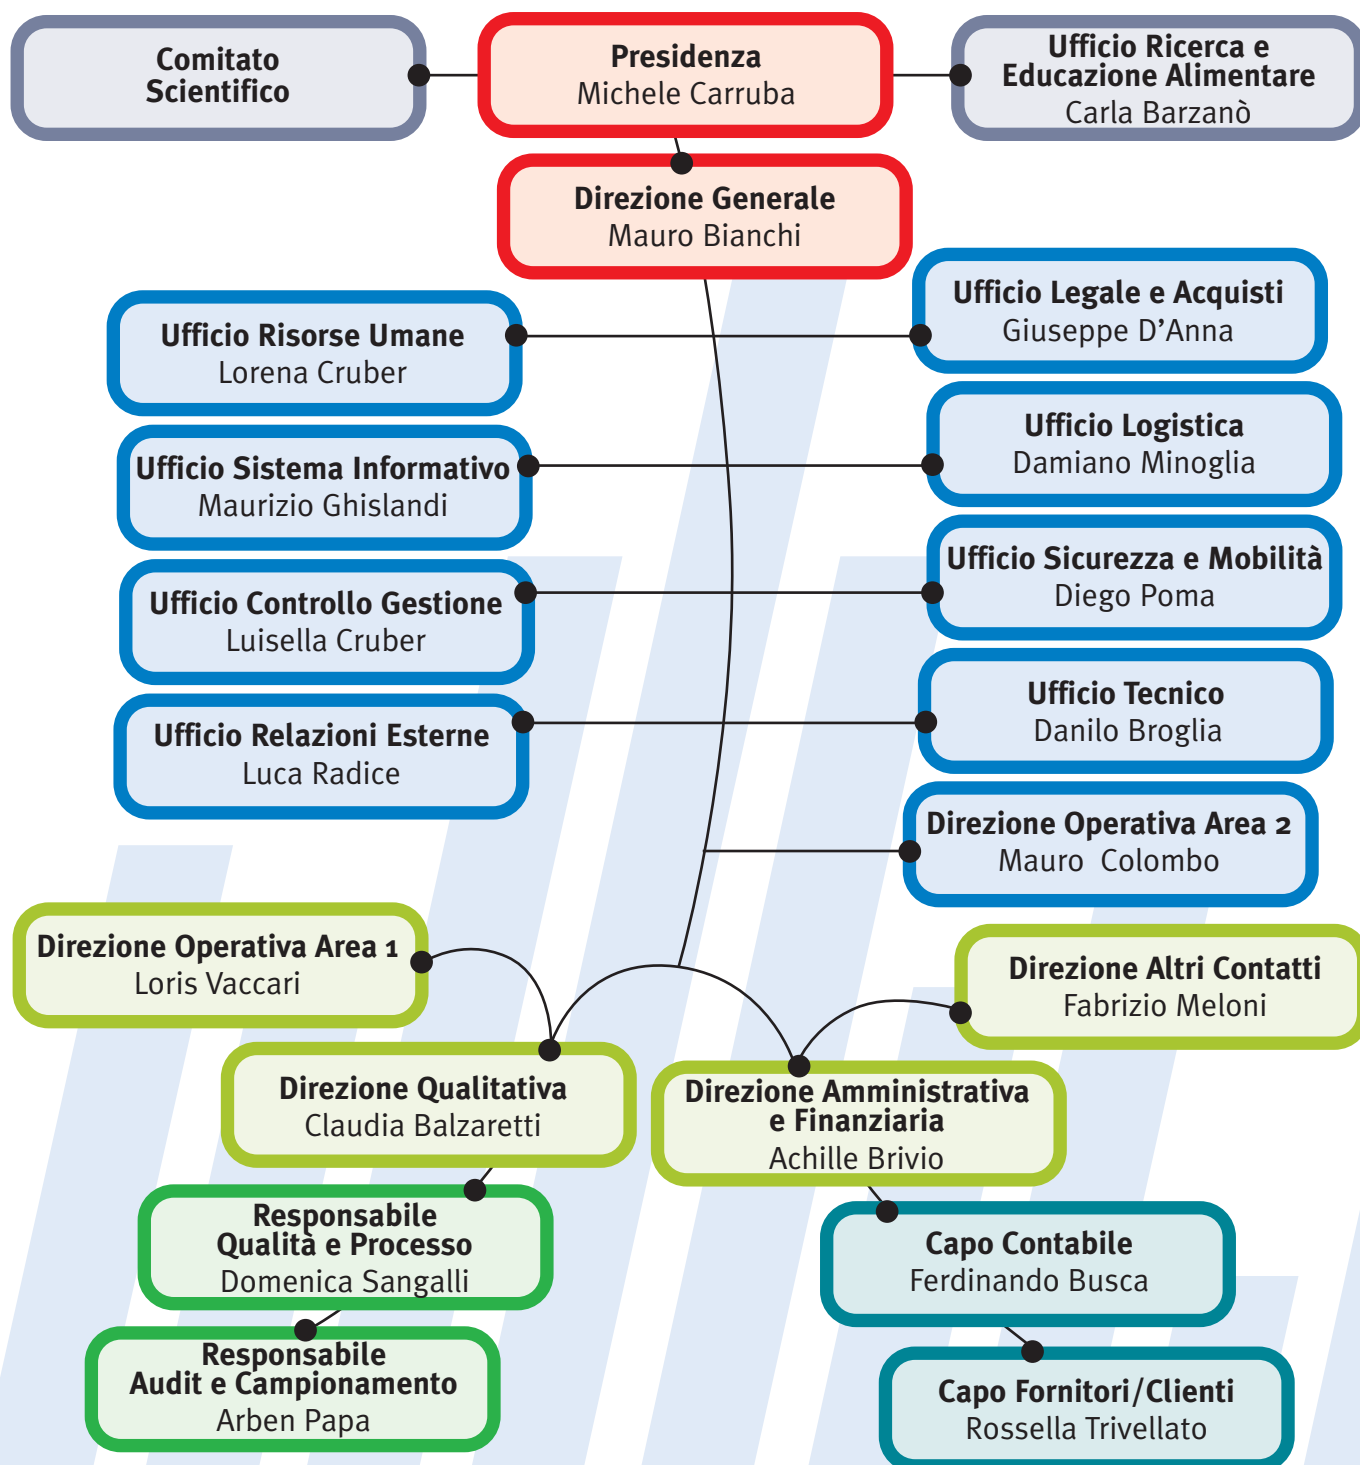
Comitato Scientifico

Presidenza
Michele Carruba

Ufficio Ricerca e Educazione Alimentare
Carla Barzanò

Direzione Generale
Mauro Bianchi

Ufficio Risorse Umane
Lorena Cruber

Ufficio Legale e Acquisti
Giuseppe D'Anna

Ufficio Sistema Informativo
Maurizio Ghislandi

Ufficio Logistica
Damiano Minoglia

Ufficio Controllo Gestione
Luisella Cruber

Ufficio Sicurezza e Mobilità
Diego Poma

Ufficio Relazioni Esterne
Luca Radice

Ufficio Tecnico
Danilo Broglia

Direzione Operativa Area 2
Mauro Colombo

Direzione Operativa Area 1
Loris Vaccari

Direzione Altri Contatti
Fabrizio Meloni

Direzione Qualitativa
Claudia Balzaretti

Direzione Amministrativa e Finanziaria
Achille Brivio

Responsabile Qualità e Processo
Domenica Sangalli

Capo Contabile
Ferdinando Busca

Responsabile Audit e Campionamento
Arben Papa

Capo Fornitori/Clienti
Rossella Trivellato